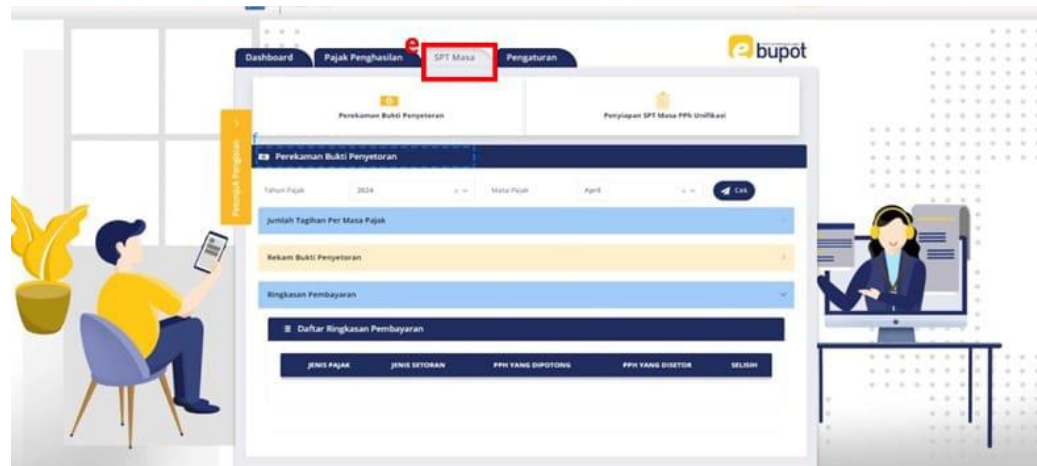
e
Dashboard
Pajak Penghasilan
SPT Masa
Pengaturan
bupot

Perekaman Bukti Penyetoran
Penyiapan SPT Masa PPh Unifikasi

Petunjuk Pengisian

f
Perekaman Bukti Penyetoran

Tahun Pajak 2024
Masa Pajak April
Cek

Jumlah Tagihan Per Masa Pajak
Rekam Bukti Penyetoran
Ringkasan Pembayaran

Daftar Ringkasan Pembayaran

| JENIS PAJAK | JENIS SETORAN | PPH YANG DIPOTONG | PPH YANG DISETOR | SELISIH |
|---|---|---|---|---|